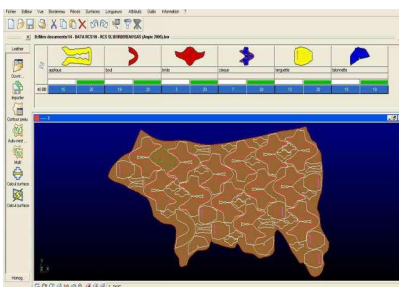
Fichier Edition Vue Biodermes Pièces Surfaces Longueurs Attributs Outils Information ?

Leather

C:\Mes documents\A - DATA RCS16 - RCS 16.BIBERBEAUGAS (Angie 2005).lea

appliqué | bout | tirette | claque | languette | talonnette

Cuir

Import

Contour peau

Auto-nest

Nest

Calcul surface

Calcul surface

Homog

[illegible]